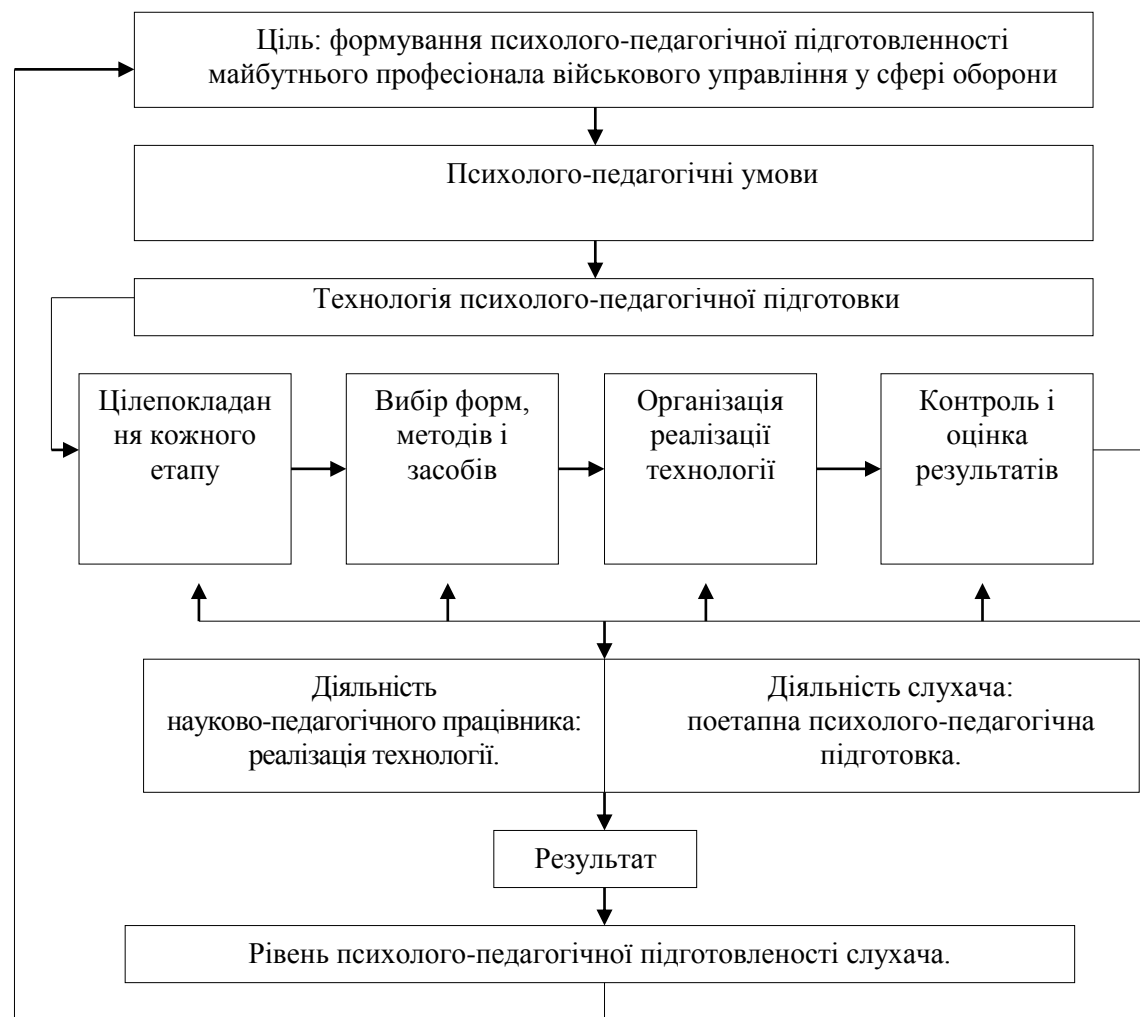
Ціль: формування психолого-педагогічної підготовленості майбутнього професіонала військового управління у сфері оборони

Психолого-педагогічні умови

Технологія психолого-педагогічної підготовки

Цілепокладання кожного етапу

Вибір форм, методів і засобів

Організація реалізації технології

Контроль і оцінка результатів

Діяльність науково-педагогічного працівника: реалізація технології.

Діяльність слухача: поетапна психолого-педагогічна підготовка.

Результат

Рівень психолого-педагогічної підготовлености слухача.